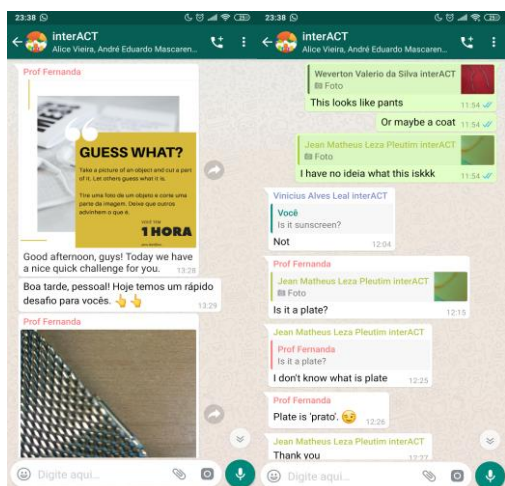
23:38

interACT
Alice Vieira, André Eduardo Mascaren...

Prof Fernanda

GUESS WHAT?

Take a picture of an object and cut a part of it. Let others guess what it is.

Tire uma foto de um objeto e corte uma parte da imagem. Deixe que outros adivinhem o que é.

1 HORA

Good afternoon, guys! Today we have a nice quick challenge for you. 13:28

Boa tarde, pessoal! Hoje temos um rápido desafio para vocês. 👆👆 13:29

Prof Fernanda

Digite aqui...

23:38

interACT
Alice Vieira, André Eduardo Mascaren...

Weverton Valerio da Silva interACT
Foto

This looks like pants 11:54

Or maybe a coat 11:54

Jean Matheus Leza Pleutim interACT
Foto

I have no ideia what this iskkk 11:54

Vinicius Alves Leal interACT

Você
Is it sunscreen?

Not 12:04

Prof Fernanda

Jean Matheus Leza Pleutim interACT
Foto

Is it a plate? 12:15

Jean Matheus Leza Pleutim interACT

Prof Fernanda
Is it a plate?

I don't know what is plate 12:25

Prof Fernanda

Plate is 'prato'. 😉 12:26

Jean Matheus Leza Pleutim interACT

Thank you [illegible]

Digite aqui...